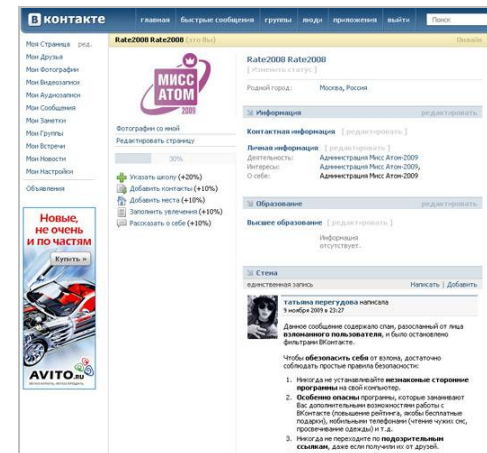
В контакте главная быстрые сообщения группы люди приложения выйти Поиск

Моя Страница ред.
Мои Друзья
Мои Фотографии
Мои Видеозаписи
Мои Аудиозаписи
Мои Сообщения
Мои Заметки
Мои Группы
Мои Встречи
Мои Новости
Мои Настройки
Объявления

Новые, не очень и по частям
Купить »
AVITO.ru

Rate2008 Rate2008 (это Вы) Онлайн

МИСС АТОМ 2009

Фотографии со мной
Редактировать страницу
30%
Указать школу (+20%)
Добавить контакты (+10%)
Добавить места (+10%)
Заполнить увлечения (+10%)
Рассказать о себе (+10%)

Rate2008 Rate2008
[ Изменить статус ]
Родной город: Москва, Россия

Информация редактировать
Контактная информация [ редактировать ]
Личная информация [ редактировать ]
Деятельность: Администрация Мисс Атом-2009
Интересы: Администрация Мисс Атом-2009,
О себе: Администрация Мисс Атом-2009

Образование редактировать
Высшее образование [ редактировать ]
Информация отсутствует.

Стена
единственная запись Написать | Добавить

татьяна перегудова написала
9 ноября 2009 в 23:27

Данное сообщение содержало спам, разосланный от лица взломанного пользователя, и было остановлено фильтрами ВКонтакте.

Чтобы обезопасить себя от взлома, достаточно соблюдать простые правила безопасности:

1. Никогда не устанавливайте незнакомые сторонние программы на свой компьютер.
2. Особенно опасны программы, которые заманивают Вас дополнительными возможностями работы с ВКонтакте (повышение рейтинга, якобы бесплатные подарки), мобильным телефоном (чтение чужих смс, просвечивание одежды) и т.д.
3. Никогда не переходите по подозрительным ссылкам, даже если получили их от друзей.